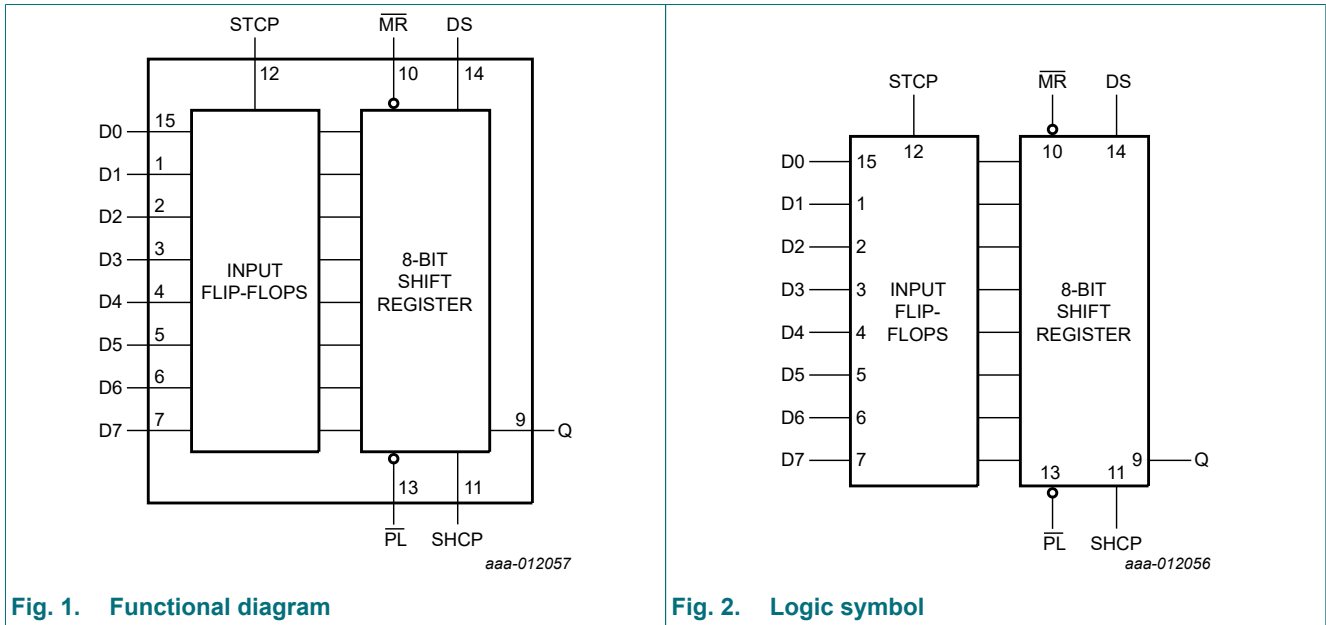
STCP
$\overline{MR}$
DS
12
10
14
D0
15
D1
1
D2
2
D3
3
D4
4
D5
5
D6
6
D7
7
INPUT FLIP-FLOPS
8-BIT SHIFT REGISTER
9
Q
13
11
$\overline{PL}$
SHCP
aaa-012057

Fig. 1. Functional diagram

STCP
$\overline{MR}$
DS
D0
15
12
10
14
D1
1
D2
2
D3
3
D4
4
D5
5
D6
6
D7
7
INPUT FLIP-FLOPS
8-BIT SHIFT REGISTER
13
11
9
Q
$\overline{PL}$
SHCP
aaa-012056

Fig. 2. Logic symbol